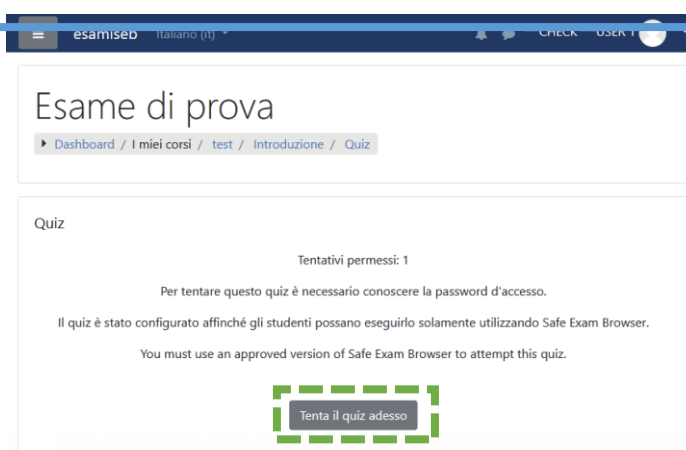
esamiseb Italiano (it) CHECK USER 1

Esame di prova

Dashboard / I miei corsi / test / Introduzione / Quiz

Quiz

Tentativi permessi: 1

Per tentare questo quiz è necessario conoscere la password d'accesso.

Il quiz è stato configurato affinché gli studenti possano eseguirlo solamente utilizzando Safe Exam Browser.

You must use an approved version of Safe Exam Browser to attempt this quiz.

Tenta il quiz adesso